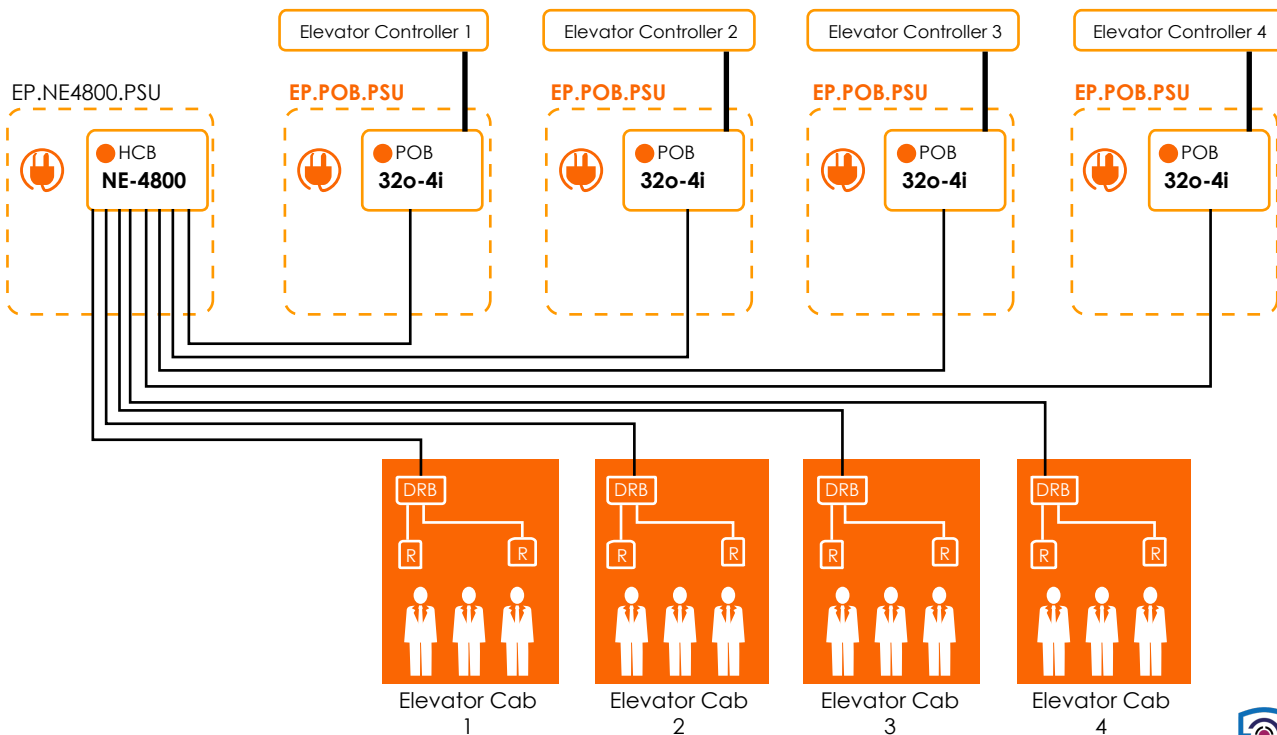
Elevator Controller 1

Elevator Controller 2

Elevator Controller 3

Elevator Controller 4

EP.NE4800.PSU

HCB
NE-4800

EP.POB.PSU

POB
32o-4i

EP.POB.PSU

POB
32o-4i

EP.POB.PSU

POB
32o-4i

EP.POB.PSU

POB
32o-4i

DRB
R R

DRB
R R

DRB
R R

DRB
R R

Elevator Cab 1

Elevator Cab 2

Elevator Cab 3

Elevator Cab 4